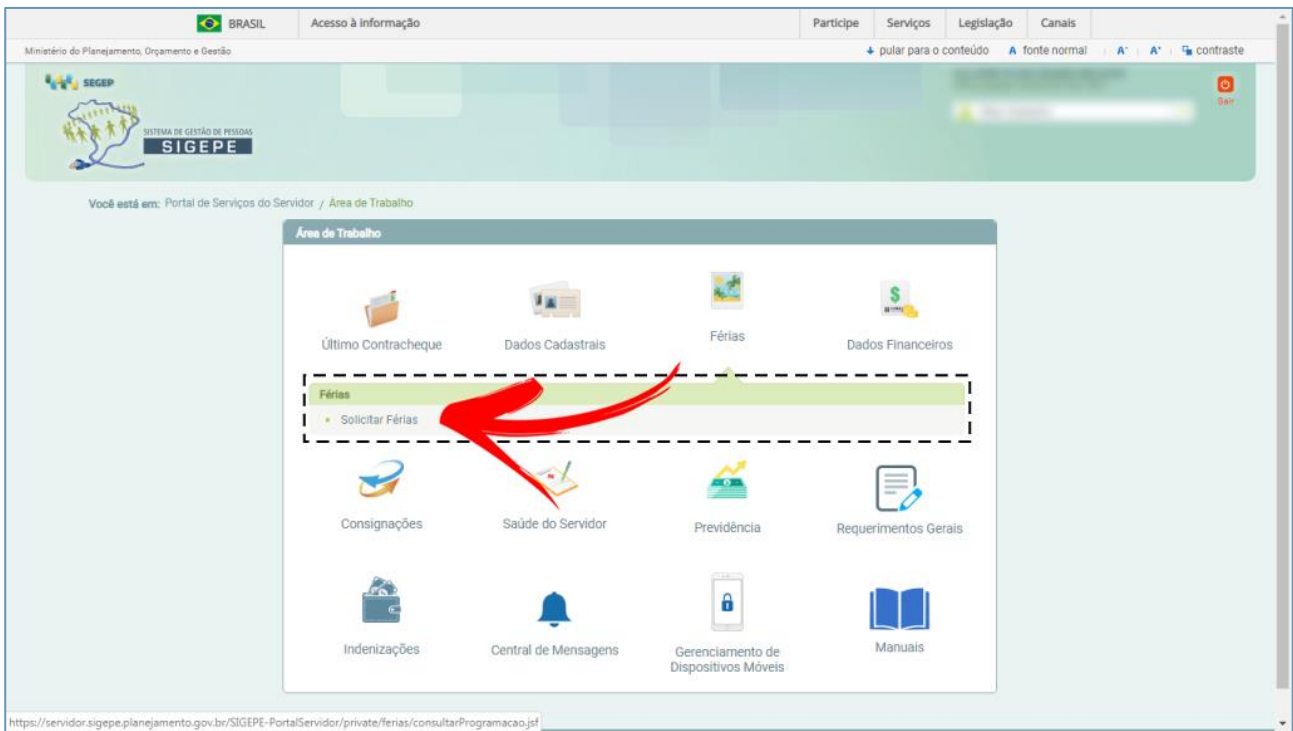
BRASIL Acesso à informação

Participe Serviços Legislação Canais

Ministério do Planejamento, Orçamento e Gestão

pular para o conteúdo A fonte normal A⁺ A⁻ contraste

SEGEP

SISTEMA DE GESTÃO DE PESSOAS
SIGEPE

Sair

Você está em: Portal de Serviços do Servidor / Área de Trabalho

Área de Trabalho

Último Contracheque

Dados Cadastrais

Férias

Dados Financeiros

Férias

Solicitar Férias

Consignações

Saúde do Servidor

Previdência

Requerimentos Gerais

Indenizações

Central de Mensagens

Gerenciamento de Dispositivos Móveis

Manuais

https://servidor.sigepe.planejamento.gov.br/SIGEPE-PortalServidor/private/ferias/consultarProgramacao.jsf